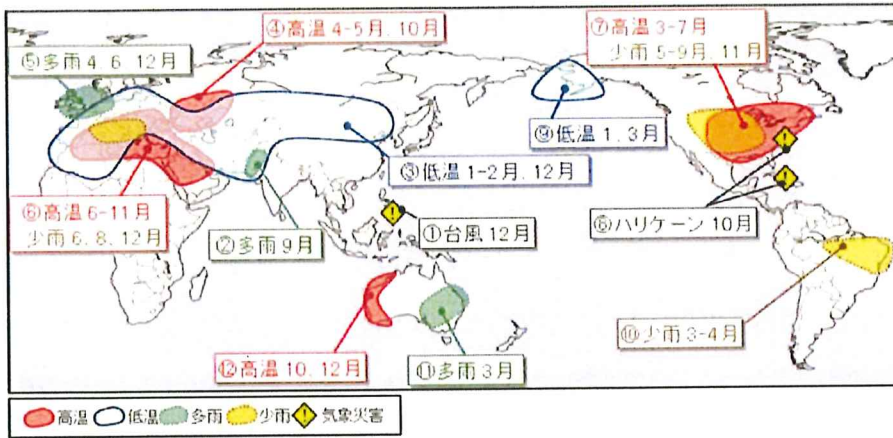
④高温 4-5月, 10月

⑤多雨 4, 6, 12月

⑦高温 3-7月
少雨 5-9月, 11月

⑨低温 1, 3月

③低温 1-2月, 12月

⑥高温 6-11月
少雨 6, 8, 12月

②多雨 9月

①台風 12月

⑧ハリケーン 10月

⑫高温 10, 12月

⑪多雨 3月

⑩少雨 3-4月

高温 低温 多雨 少雨 気象災害